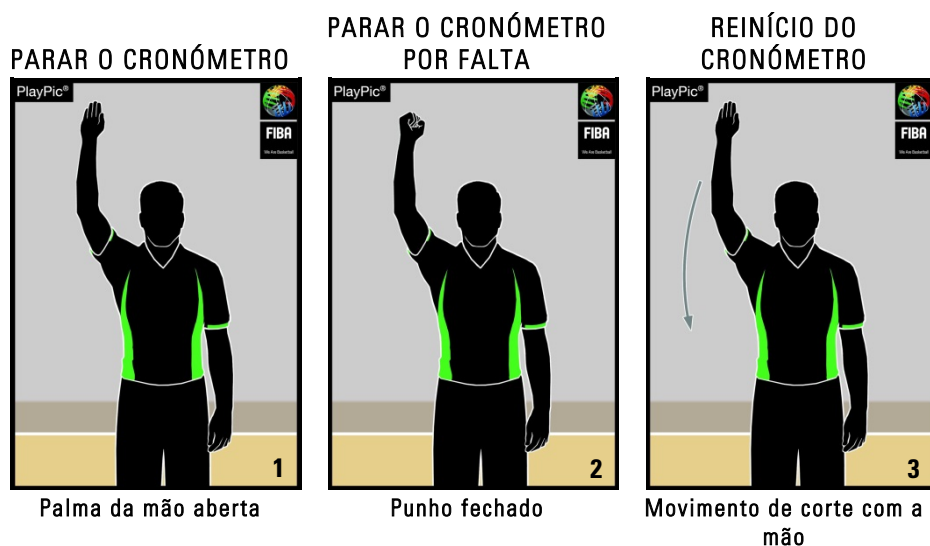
PARAR O CRONÓMETRO

PlayPic®

FIBA
We Are Basketball

1

Palma da mão aberta

PARAR O CRONÓMETRO POR FALTA

PlayPic®

FIBA
We Are Basketball

2

Punho fechado

REINÍCIO DO CRONÓMETRO

PlayPic®

FIBA
We Are Basketball

3

Movimento de corte com a mão